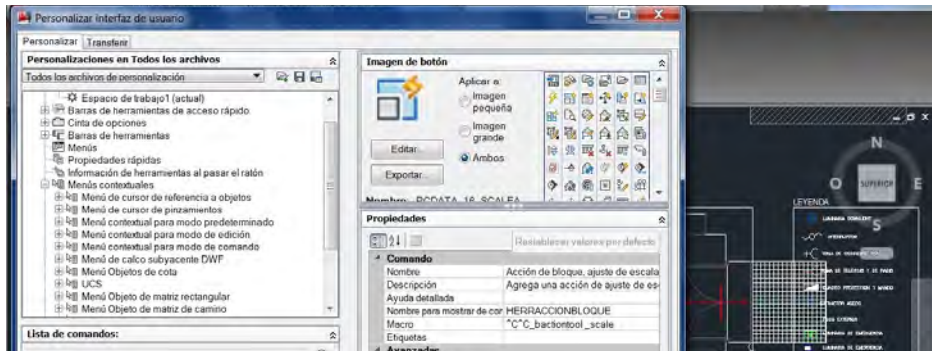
Personalizar interfaz de usuario

Personalizar | Transferir

Personalizaciones en Todos los archivos

Todos los archivos de personalización

Espacio de trabajo1 (actual)
Barras de herramientas de acceso rápido
Cinta de opciones
Barras de herramientas
Menús
Propiedades rápidas
Información de herramientas al pasar el ratón
Menús contextuales
Menú de cursor de referencia a objetos
Menú de cursor de pinzamientos
Menú contextual para modo predeterminado
Menú contextual para modo de edición
Menú contextual para modo de comando
Menú de calco subyacente DWF
Menú Objetos de cota
UCS
Menú Objeto de matriz rectangular
Menú Objeto de matriz de camino

Lista de comandos:

Imagen de botón

Aplicar a:
Imagen pequeña
Imagen grande
Ambos

Editar...
Exportar...

Nombre: RCDATA_16_SCALEA

Propiedades

Restablecer valores por defecto

Comando
| Nombre | Acción de bloque, ajuste de escala |
|---|---|
| Descripción | Agrega una acción de ajuste de es |
| Ayuda detallada | |
| Nombre para mostrar de con | HERRACCIONBLOQUE |
| Macro | ^C^C_bactiontool _scale |
| Etiquetas | |

Avanzadas

N
O
SUPERIOR
S
LEYENDA